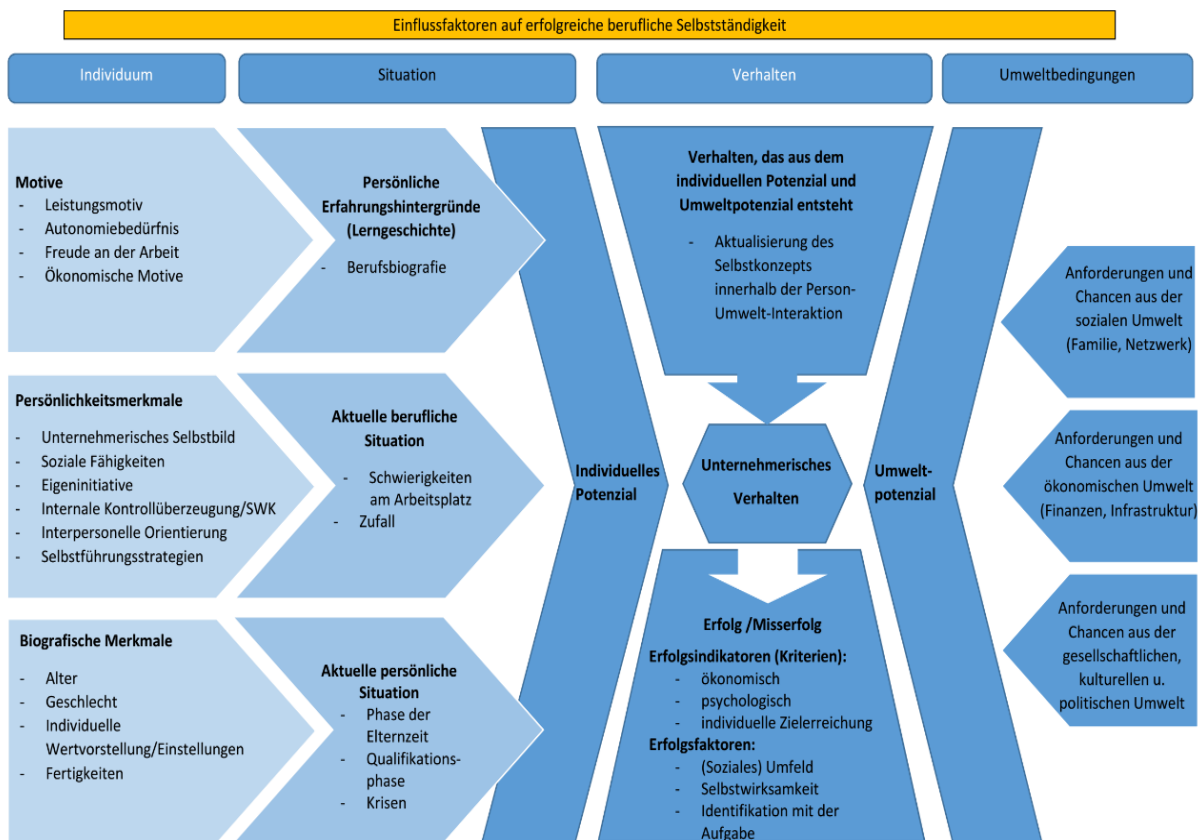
Einflussfaktoren auf erfolgreiche berufliche Selbstständigkeit

Individuum

Situation

Verhalten

Umweltbedingungen

Motive
- Leistungsmotiv
- Autonomiebedürfnis
- Freude an der Arbeit
- Ökonomische Motive

Persönliche Erfahrungshintergründe (Lerngeschichte)
- Berufsbiografie

Persönlichkeitsmerkmale
- Unternehmerisches Selbstbild
- Soziale Fähigkeiten
- Eigeninitiative
- Internale Kontrollüberzeugung/SWK
- Interpersonelle Orientierung
- Selbstführungsstrategien

Aktuelle berufliche Situation
- Schwierigkeiten am Arbeitsplatz
- Zufall

Biografische Merkmale
- Alter
- Geschlecht
- Individuelle Wertvorstellung/Einstellungen
- Fertigkeiten

Aktuelle persönliche Situation
- Phase der Elternzeit
- Qualifikationsphase
- Krisen

Individuelles Potenzial

Verhalten, das aus dem individuellen Potenzial und Umweltpotenzial entsteht
- Aktualisierung des Selbstkonzepts innerhalb der Person-Umwelt-Interaktion

Unternehmerisches Verhalten

Erfolg /Misserfolg
Erfolgsindikatoren (Kriterien):
- ökonomisch
- psychologisch
- individuelle Zielerreichung
Erfolgsfaktoren:
- (Soziales) Umfeld
- Selbstwirksamkeit
- Identifikation mit der Aufgabe

Umwelt-potenzial

Anforderungen und Chancen aus der sozialen Umwelt (Familie, Netzwerk)

Anforderungen und Chancen aus der ökonomischen Umwelt (Finanzen, Infrastruktur)

Anforderungen und Chancen aus der gesellschaftlichen, kulturellen u. politischen Umwelt